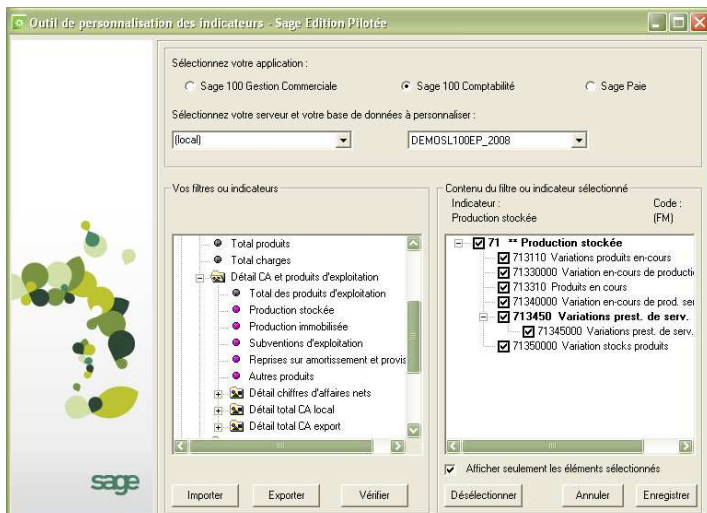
Outil de personnalisation des indicateurs - Sage Edition Pilotée

Sélectionnez votre application :

Sage 100 Gestion Commerciale

Sage 100 Comptabilité

Sage Paie

Sélectionnez votre serveur et votre base de données à personnaliser :

(local)

DEMOSL100EP_2008

Vos filtres ou indicateurs

Total produits
Total charges
Détail CA et produits d'exploitation
Total des produits d'exploitation
Production stockée
Production immobilisée
Subventions d'exploitation
Reprises sur amortissement et provis
Autres produits
Détail chiffres d'affaires nets
Détail total CA local
Détail total CA export

Contenu du filtre ou indicateur sélectionné

Indicateur :
Production stockée

Code :
(FM)

71 ** Production stockée
713110 Variations produits en-cours
71330000 Variation en-cours de producti
713310 Produits en cours
71340000 Variation en-cours de prod. se
713450 Variations prest. de serv.
71345000 Variations prest. de serv.
71350000 Variation stocks produits

Afficher seulement les éléments sélectionnés

sage

Importer

Exporter

Vérifier

Désélectionner

Annuler

Enregistrer